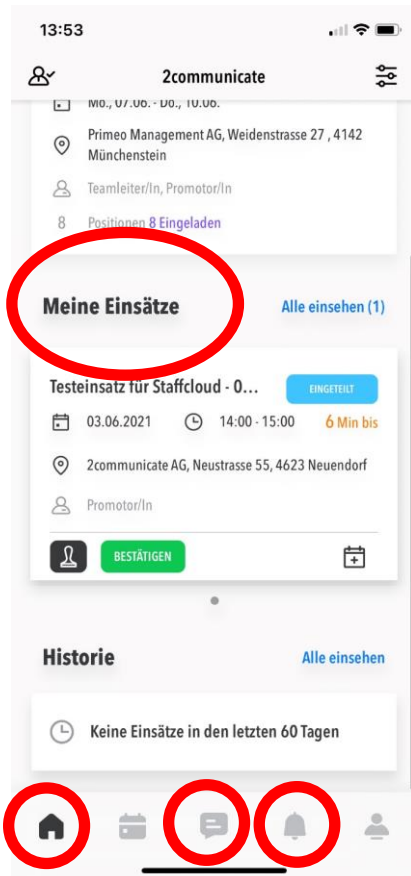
13:53

2communicate

Mo., 07.06. - Do., 10.06.

Primeo Management AG, Weidenstrasse 27 , 4142 Münchenstein

Teamleiter/In, Promotor/In

8 Positionen 8 Eingeladen

Meine Einsätze

Alle einsehen (1)

Testeinsatz für Staffcloud - 0...

EINGETEILT

03.06.2021

14:00 - 15:00

6 Min bis

2communicate AG, Neustrasse 55, 4623 Neuendorf

Promotor/In

BESTÄTIGEN

Historie

Alle einsehen

Keine Einsätze in den letzten 60 Tagen